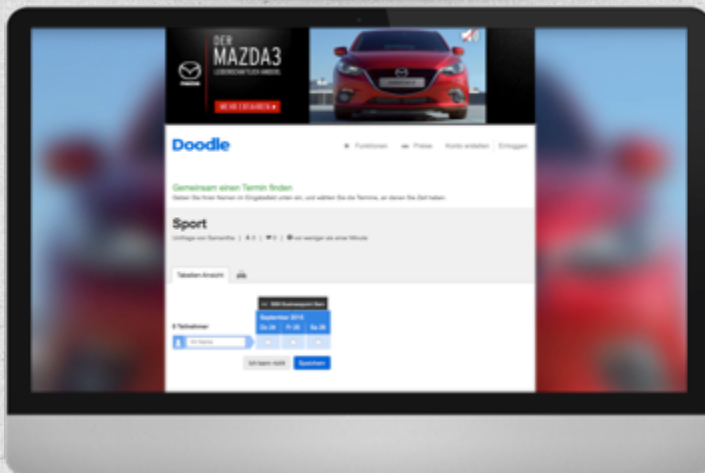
DER
MAZDA3
LEIDENSCHAFTLICH ANDERS

MEHR ERFAHREN ▸

Doodle

Funktionen Preise Konto erstellen Einloggen

Gemeinsam einen Termin finden
Geben Sie Ihren Namen im Eingabefeld unten ein, und wählen Sie die Termine, an denen Sie Zeit haben.

Sport
Umfrage von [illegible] | 0 | 0 | vor weniger als einer Minute

Tabellen-Ansicht

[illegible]

September 2015
Do 24 Fr 25 Sa 26

0 Teilnehmer

Ihr Name

Ich kann nicht Speichern